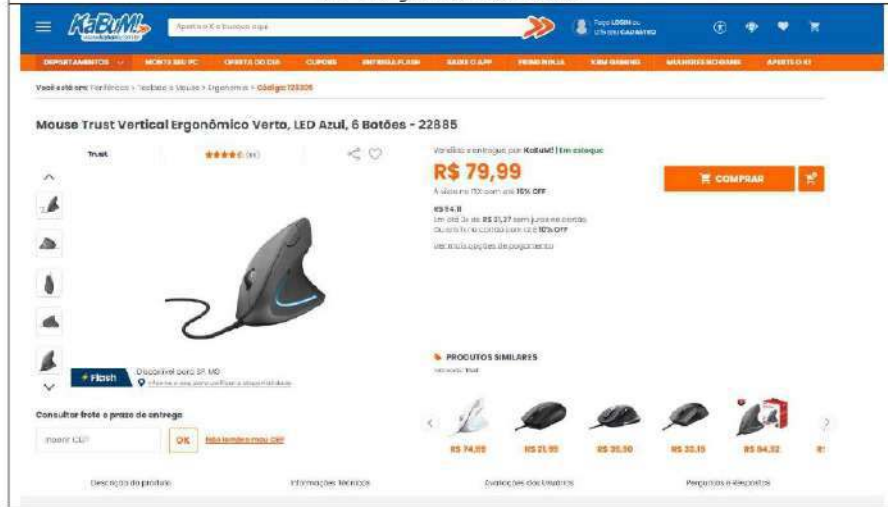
KaBuM!

Aperte o K e busque aqui

Faça LOGIN ou crie seu CADASTRO

DEPARTAMENTOS | MONTE SEU PC | OFERTA DO DIA | CUPONS | OFERTA FLASH | BAIXE O APP | PRIME NINJA | KBM GAMING | MARKETPLACE | APERTE O K!

Você está em: Periféricos > Teclado e Mouse > Ergonomia > Código: 125308

Mouse Trust Vertical Ergonômico Verto, LED Azul, 6 Botões - 22885

Trust

★★★★★ (61)

Vendido e entregue por: KaBuM! | Em estoque

R$ 79,99

À vista no PIX com até 15% OFF

R$94,11
Em até 3x de R$ 31,37 sem juros no cartão
Ou em 1x no cartão com até 10% OFF

Ver mais opções de pagamento

COMPRAR

Flash

Disponível para SP, MG

Informe o seu cep para verificar a disponibilidade

Consultar frete e prazo de entrega

Inserir CEP

OK

Não lembro meu CEP

PRODUTOS SIMILARES

Vendido: Trust

R$ 74,99 | R$ 21,99 | R$ 35,90 | R$ 33,15 | R$ 94,32

Descrição do produto | Informações Técnicas | Avaliações dos usuários | Perguntas e Respostas